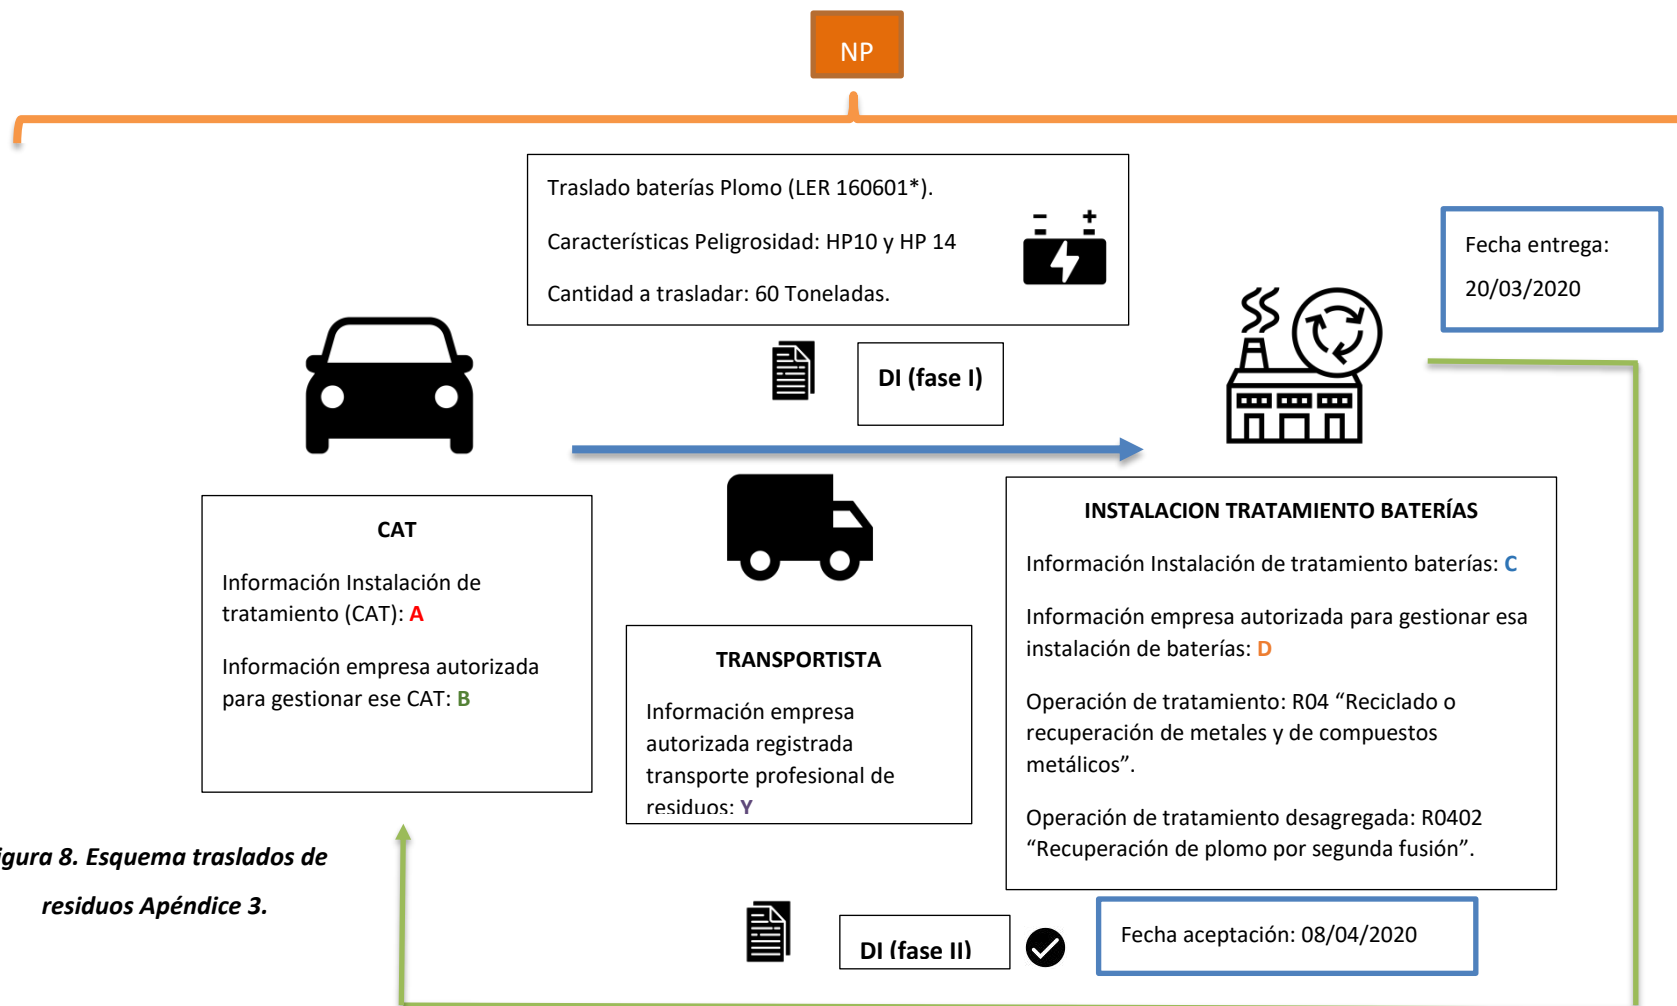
NP

Traslado baterías Plomo (LER 160601*).

Características Peligrosidad: HP10 y HP 14

Cantidad a trasladar: 60 Toneladas.

Fecha entrega:

20/03/2020

DI (fase I)

CAT

Información Instalación de tratamiento (CAT): A

Información empresa autorizada para gestionar ese CAT: B

TRANSPORTISTA

Información empresa autorizada registrada transporte profesional de residuos: Y

INSTALACION TRATAMIENTO BATERÍAS

Información Instalación de tratamiento baterías: C

Información empresa autorizada para gestionar esa instalación de baterías: D

Operación de tratamiento: R04 “Reciclado o recuperación de metales y de compuestos metálicos”.

Operación de tratamiento desagregada: R0402 “Recuperación de plomo por segunda fusión”.

igura 8. Esquema traslados de residuos Apéndice 3.

DI (fase II)

Fecha aceptación: 08/04/2020